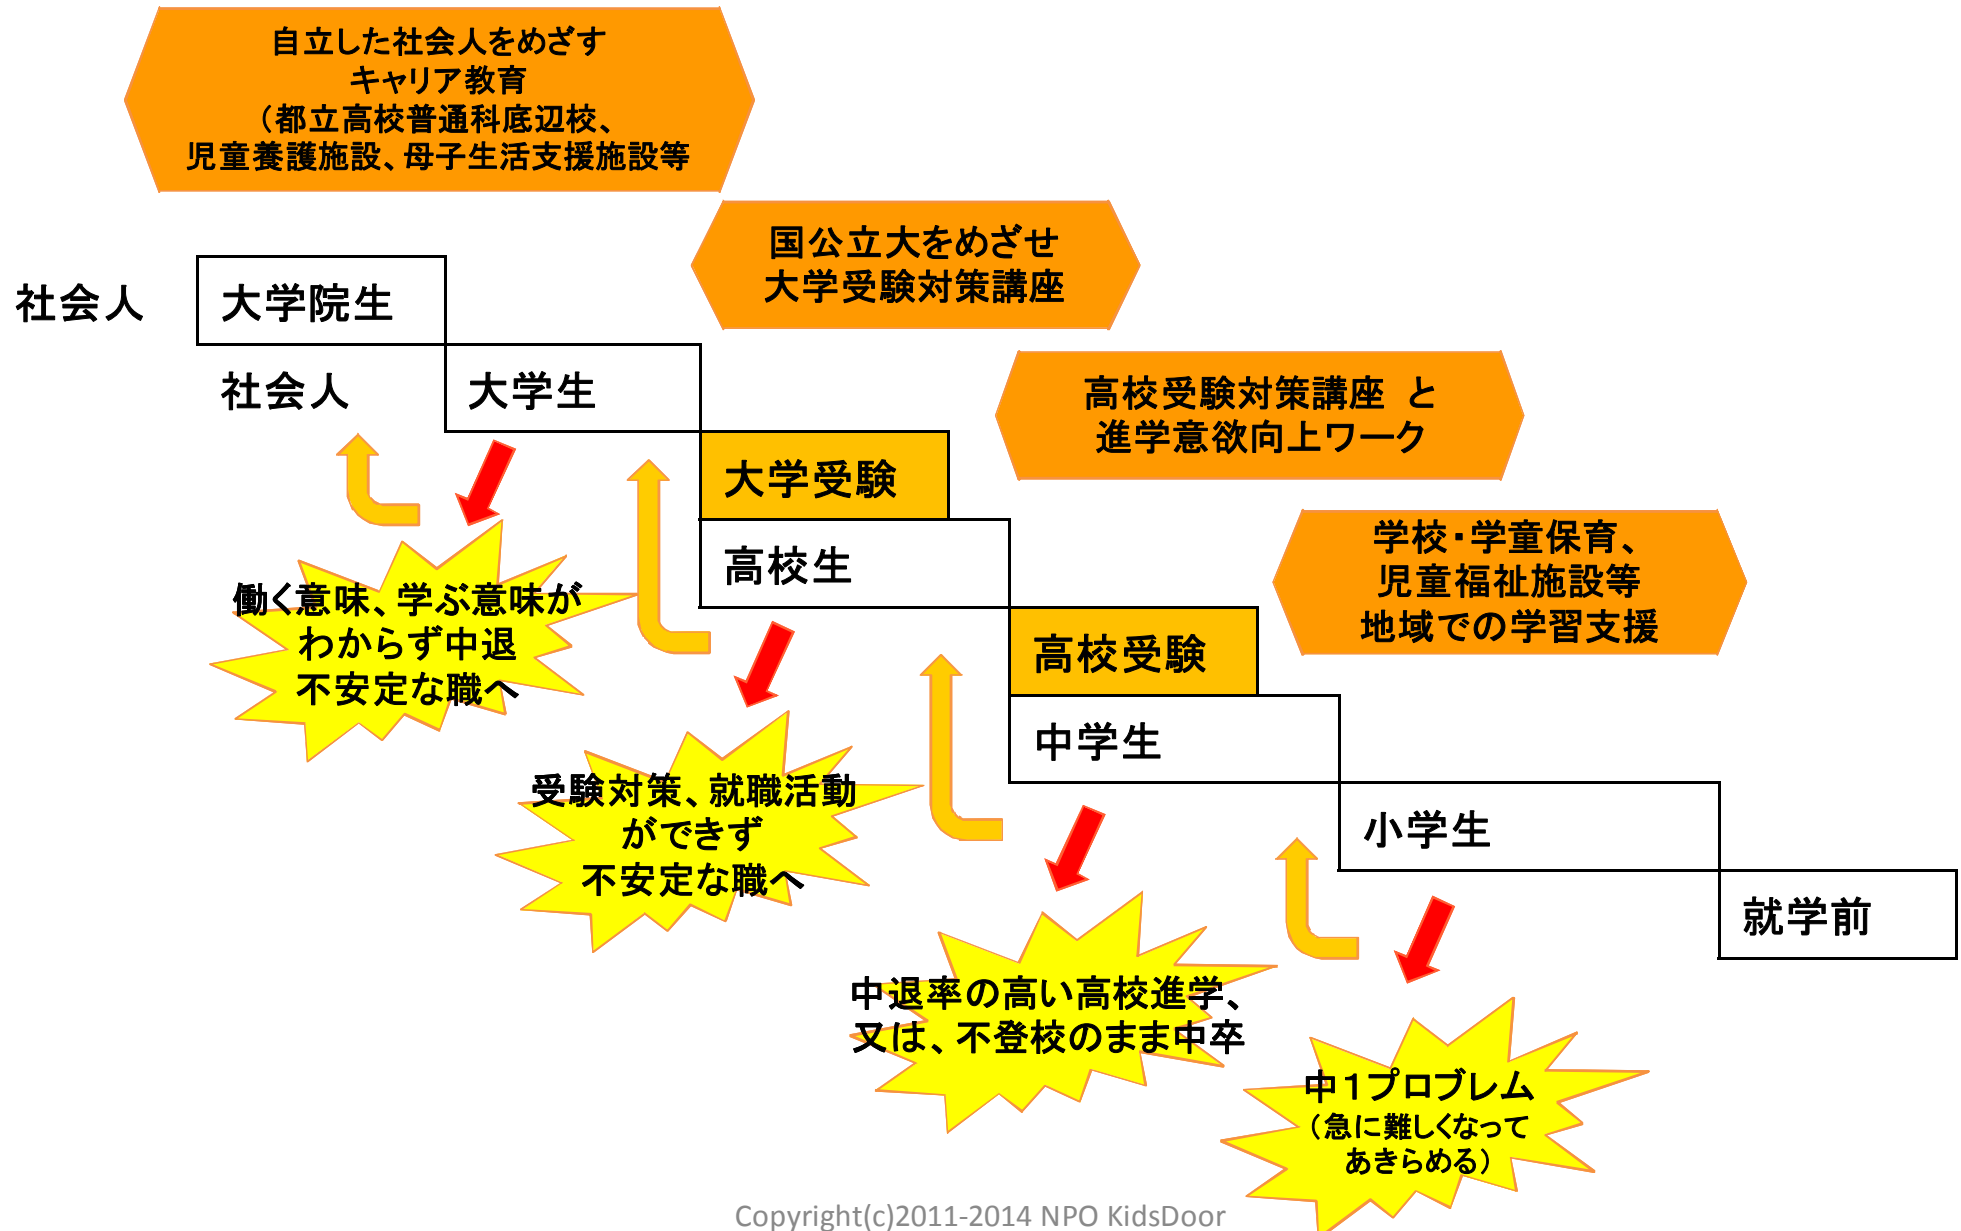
自立した社会人をめざす
キャリア教育
（都立高校普通科底辺校、
児童養護施設、母子生活支援施設等

国公立大をめざせ
大学受験対策講座

社会人

大学院生

社会人

大学生

高校受験対策講座 と
進学意欲向上ワーク

大学受験

高校生

学校・学童保育、
児童福祉施設等
地域での学習支援

働く意味、学ぶ意味が
わからず中退
不安定な職へ

高校受験

中学生

受験対策、就職活動
ができず
不安定な職へ

小学生

就学前

中退率の高い高校進学、
又は、不登校のまま中卒

中１プロブレム
（急に難しくなって
あきらめる）

Copyright(c)2011-2014 NPO KidsDoor